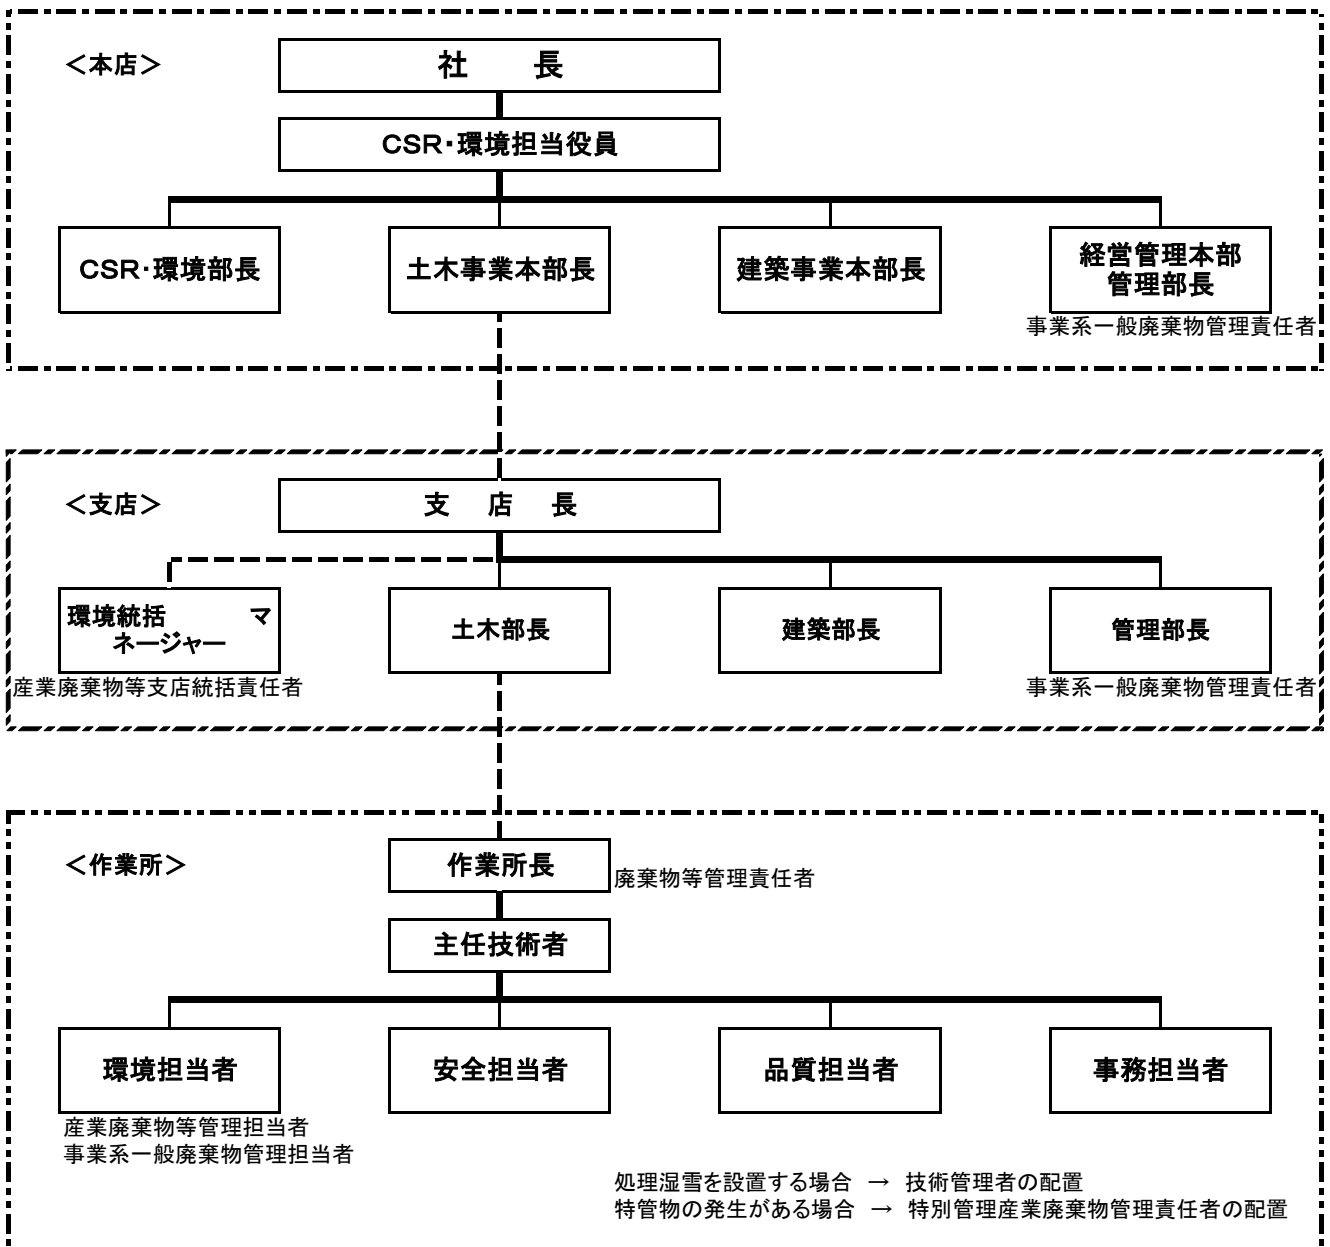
＜本店＞

社　長

CSR･環境担当役員

CSR･環境部長

土木事業本部長

建築事業本部長

経営管理本部
管理部長

事業系一般廃棄物管理責任者

＜支店＞

支　店　長

環境統括マネージャー

産業廃棄物等支店統括責任者

土木部長

建築部長

管理部長

事業系一般廃棄物管理責任者

＜作業所＞

作業所長

廃棄物等管理責任者

主任技術者

環境担当者

産業廃棄物等管理担当者
事業系一般廃棄物管理担当者

安全担当者

品質担当者

事務担当者

処理湿雪を設置する場合　→　技術管理者の配置
特管物の発生がある場合　→　特別管理産業廃棄物管理責任者の配置